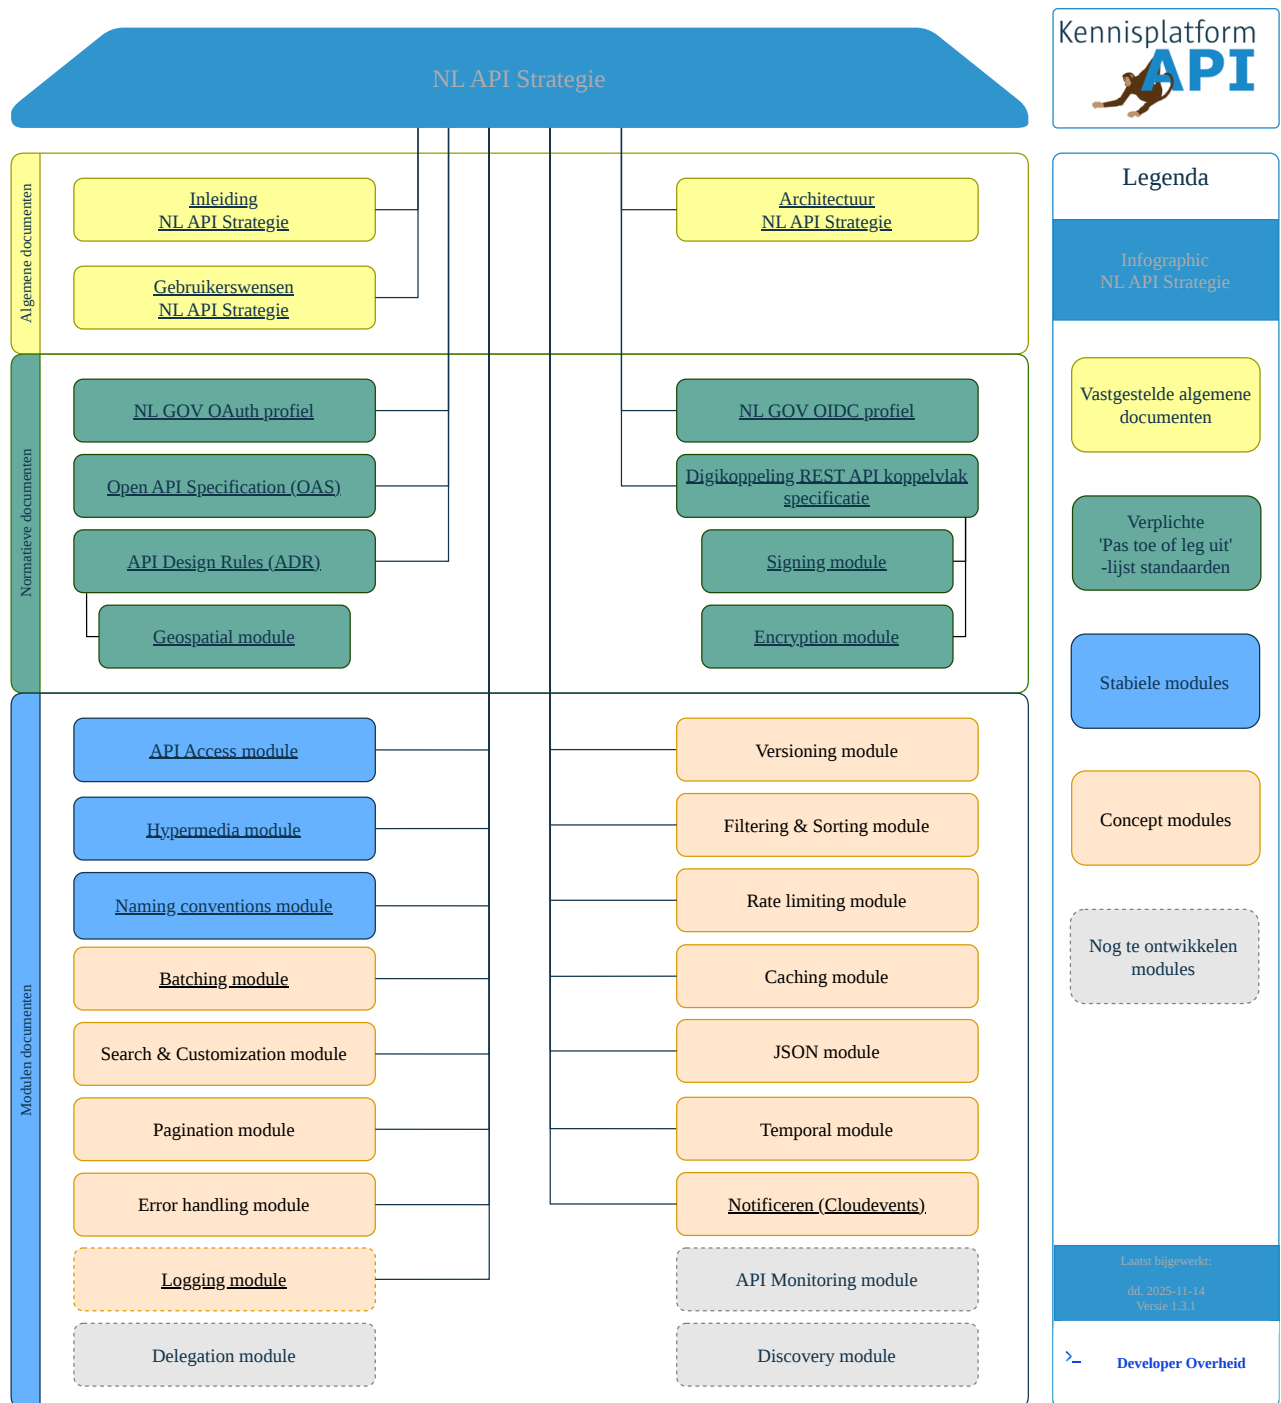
NL API Strategie

Kennisplatform API

Algemene documenten

Inleiding NL API Strategie

Gebruikerswensen NL API Strategie

Architectuur NL API Strategie

Normatieve documenten

NL GOV OAuth profiel

Open API Specification (OAS)

API Design Rules (ADR)

Geospatial module

NL GOV OIDC profiel

Digikoppeling REST API koppelvlak specificatie

Signing module

Encryption module

Modulen documenten

API Access module

Hypermedia module

Naming conventions module

Batching module

Search & Customization module

Pagination module

Error handling module

Logging module

Delegation module

Versioning module

Filtering & Sorting module

Rate limiting module

Caching module

JSON module

Temporal module

Notificeren (Cloudevents)

API Monitoring module

Discovery module

Legenda

Infographic NL API Strategie

Vastgestelde algemene documenten

Verplichte 'Pas toe of leg uit' -lijst standaarden

Stabiele modules

Concept modules

Nog te ontwikkelen modules

Laatst bijgewerkt:

dd. 2025-11-14
Versie 1.3.1

Developer Overheid